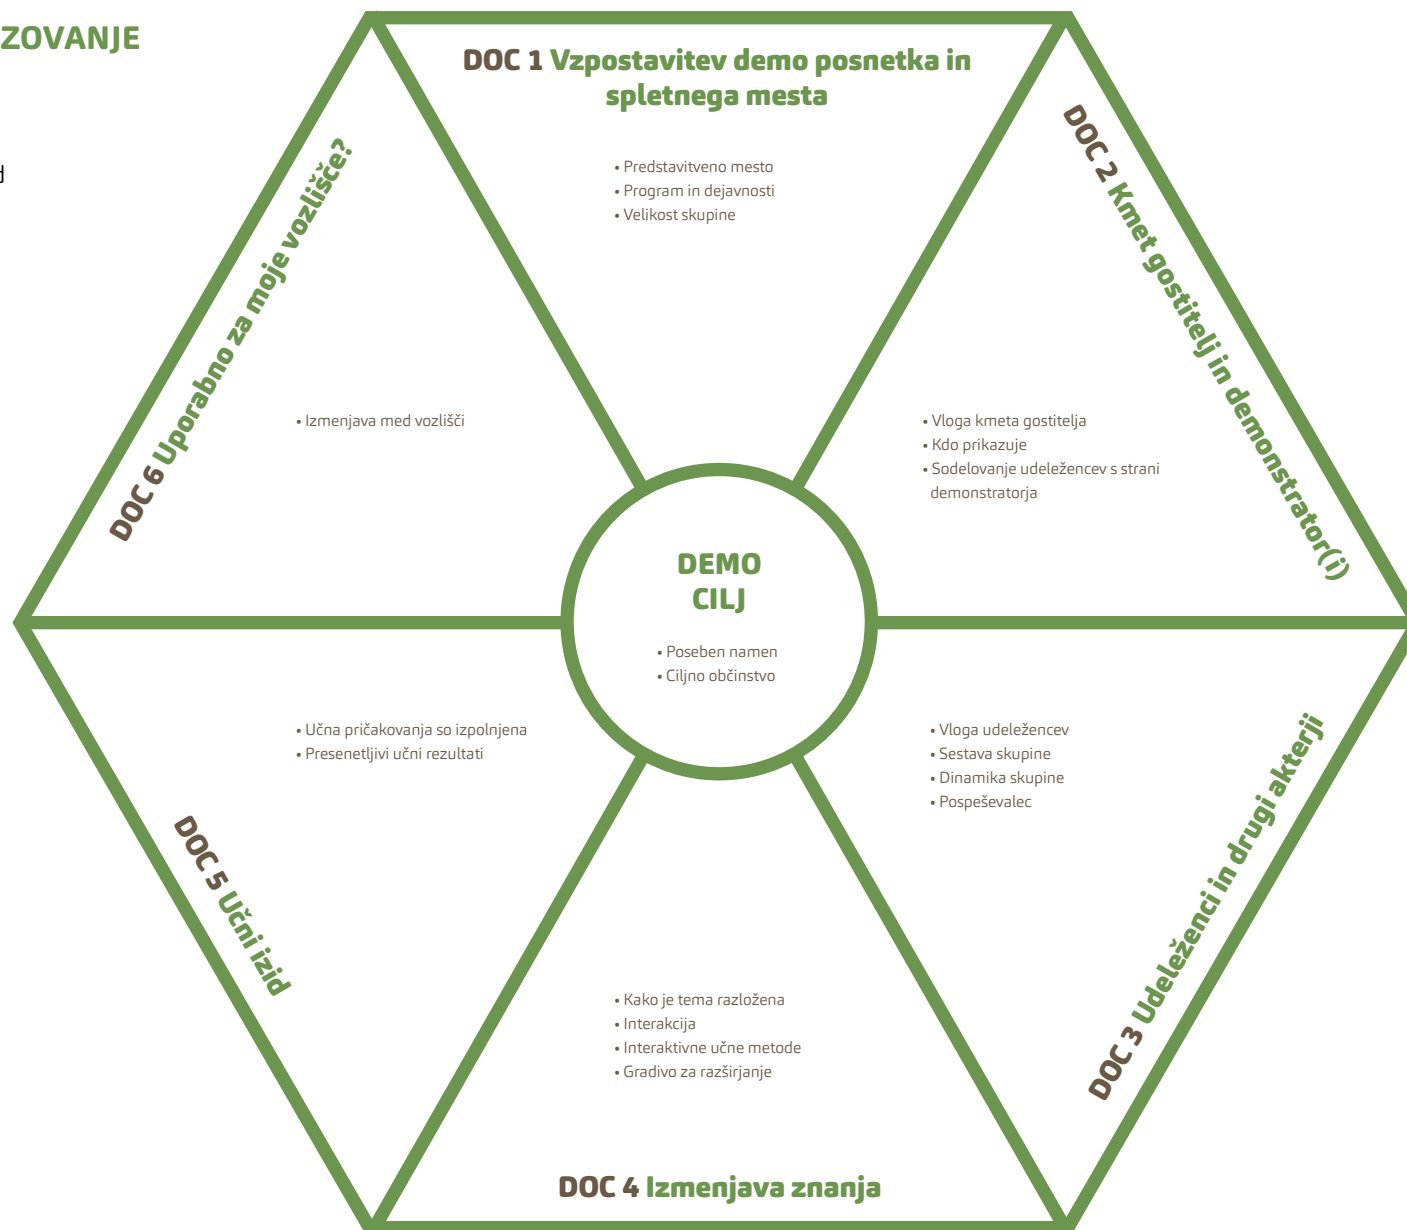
ZOVANJE

d

DOC 1 Vzpostavitev demo posnetka in spletnega mesta

• Predstavitveno mesto
• Program in dejavnosti
• Velikost skupine

DOC 2 Kmet gostitelj in demonstrator(i)

• Vloga kmeta gostitelja
• Kdo prikazuje
• Sodelovanje udeležencev s strani demonstratorja

DOC 3 Udeleženci in drugi akterji

• Vloga udeležencev
• Sestava skupine
• Dinamika skupine
• Pospeševalec

DOC 4 Izmenjava znanja

• Kako je tema razložena
• Interakcija
• Interaktivne učne metode
• Gradivo za razširjanje

DOC 5 Učni izid

• Učna pričakovanja so izpolnjena
• Presenetljivi učni rezultati

DOC 6 Uporabno za moje vozlišče?

• Izmenjava med vozlišči

DEMO CILJ

• Poseben namen
• Ciljno občinstvo